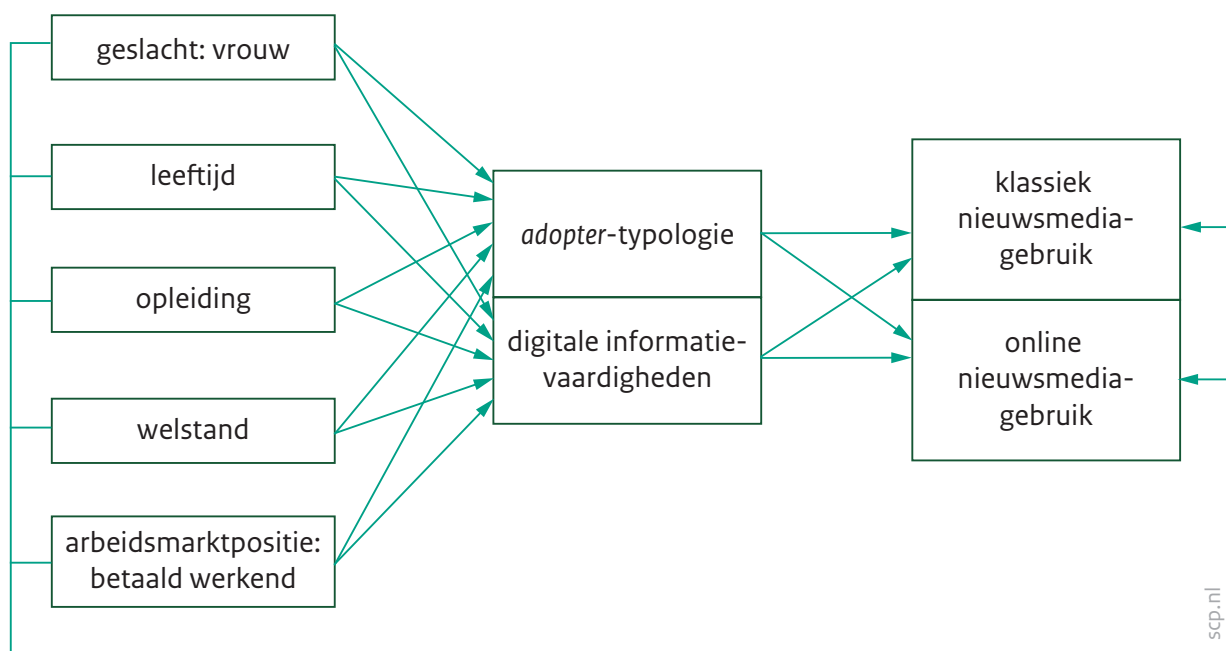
geslacht: vrouw

leeftijd

opleiding

welstand

arbeidsmarktpositie: betaald werkend

*adopter*-typologie

digitale informatievaardigheden

klassiek nieuwsmediagebruik

online nieuwsmediagebruik

scp.nl